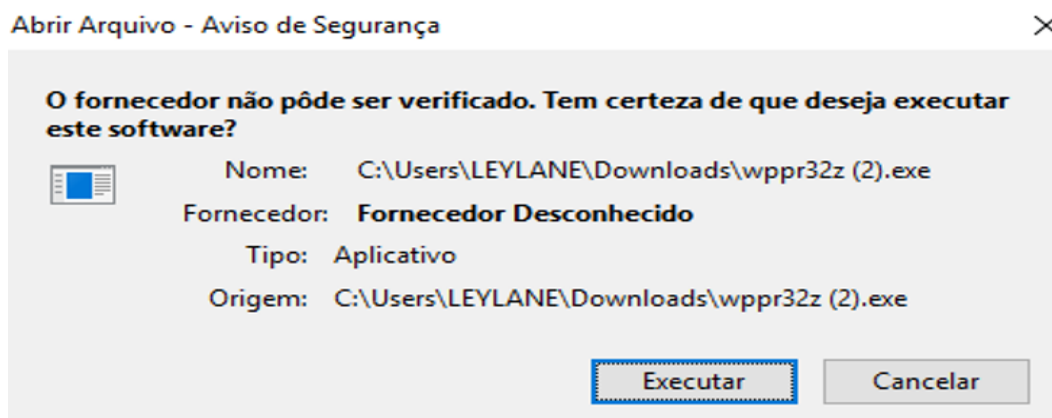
Abrir Arquivo - Aviso de Segurança

×

O fornecedor não pôde ser verificado. Tem certeza de que deseja executar este software?

Nome: C:\Users\LEYLANE\Downloads\wppr32z (2).exe

Fornecedor: Fornecedor Desconhecido

Tipo: Aplicativo

Origem: C:\Users\LEYLANE\Downloads\wppr32z (2).exe

Executar

Cancelar